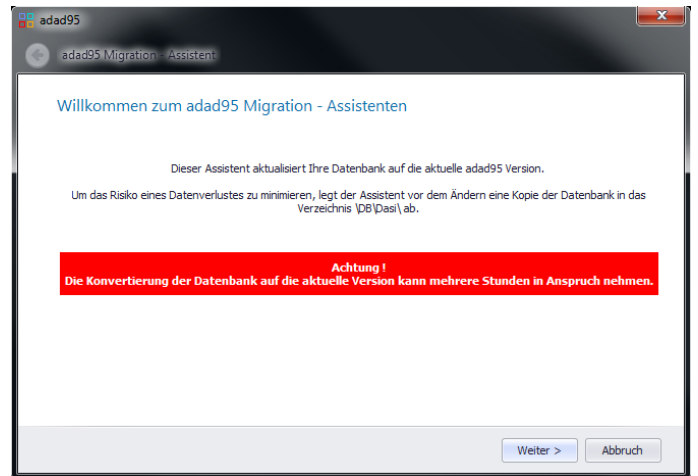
adad95

adad95 Migration - Assistent

Willkommen zum adad95 Migration - Assistenten

Dieser Assistent aktualisiert Ihre Datenbank auf die aktuelle adad95 Version.

Um das Risiko eines Datenverlustes zu minimieren, legt der Assistent vor dem Ändern eine Kopie der Datenbank in das Verzeichnis \DB\Dasi\ ab.

Achtung !
Die Konvertierung der Datenbank auf die aktuelle Version kann mehrere Stunden in Anspruch nehmen.

Weiter >
Abbruch